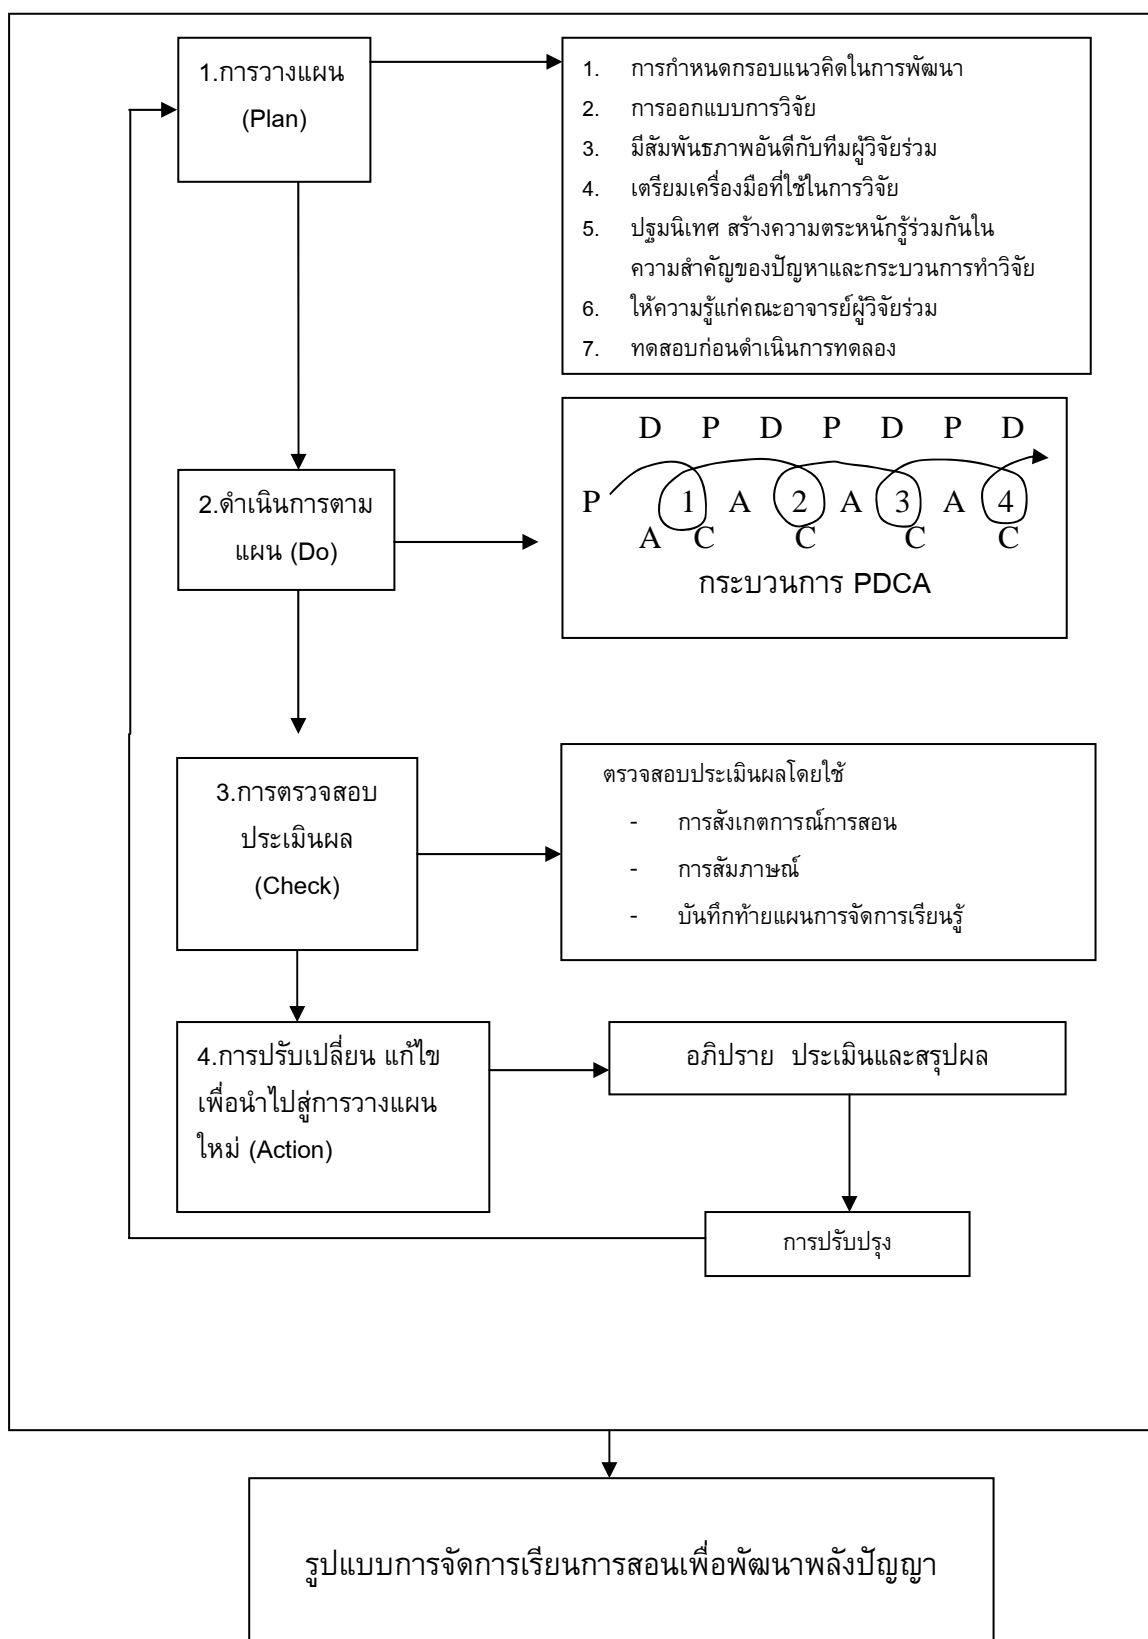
1.การวางแผน (Plan)

1. การกำหนดกรอบแนวคิดในการพัฒนา
2. การออกแบบการวิจัย
3. มีสัมพันธภาพอันดีกับทีมผู้วิจัยร่วม
4. เตรียมเครื่องมือที่ใช้ในการวิจัย
5. ปฐมนิเทศ สร้างความตระหนักรู้ร่วมกันในความสำคัญของปัญหาและกระบวนการทำวิจัย
6. ให้ความรู้แก่คณะอาจารย์ผู้วิจัยร่วม
7. ทดสอบก่อนดำเนินการทดลอง

2.ดำเนินการตามแผน (Do)

D P D P D P D
P 1 A 2 A 3 A 4
A C C C C
กระบวนการ PDCA

3.การตรวจสอบประเมินผล (Check)

ตรวจสอบประเมินผลโดยใช้
- การสังเกตการณ์การสอน
- การสัมภาษณ์
- บันทึกท้ายแผนการจัดการเรียนรู้

4.การปรับเปลี่ยน แก้ไข เพื่อนำไปสู่การวางแผนใหม่ (Action)

อภิปราย ประเมินและสรุปผล

การปรับปรุง

รูปแบบการจัดการเรียนการสอนเพื่อพัฒนาพลังปัญญา